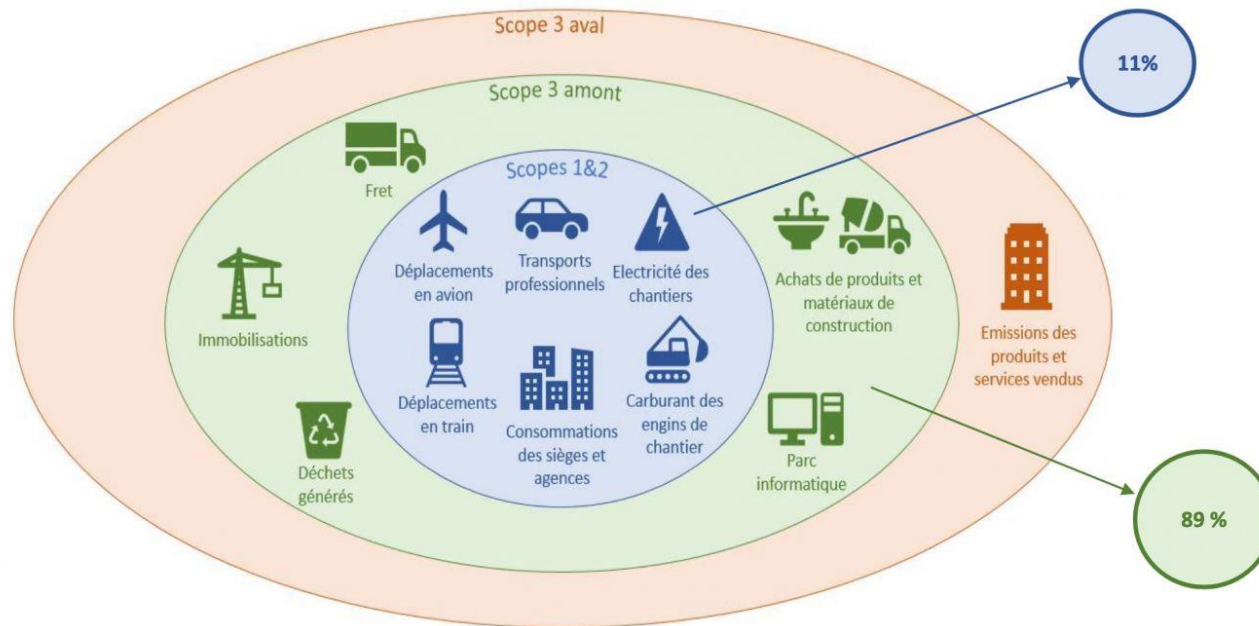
Scope 3 aval

11%

Scope 3 amont

Fret

Scopes 1&2

Déplacements en avion

Transports professionnels

Electricité des chantiers

Achats de produits et matériaux de construction

Immobilisations

Emissions des produits et services vendus

Déplacements en train

Consommations des sièges et agences

Carburant des engins de chantier

Déchets générés

Parc informatique

89 %